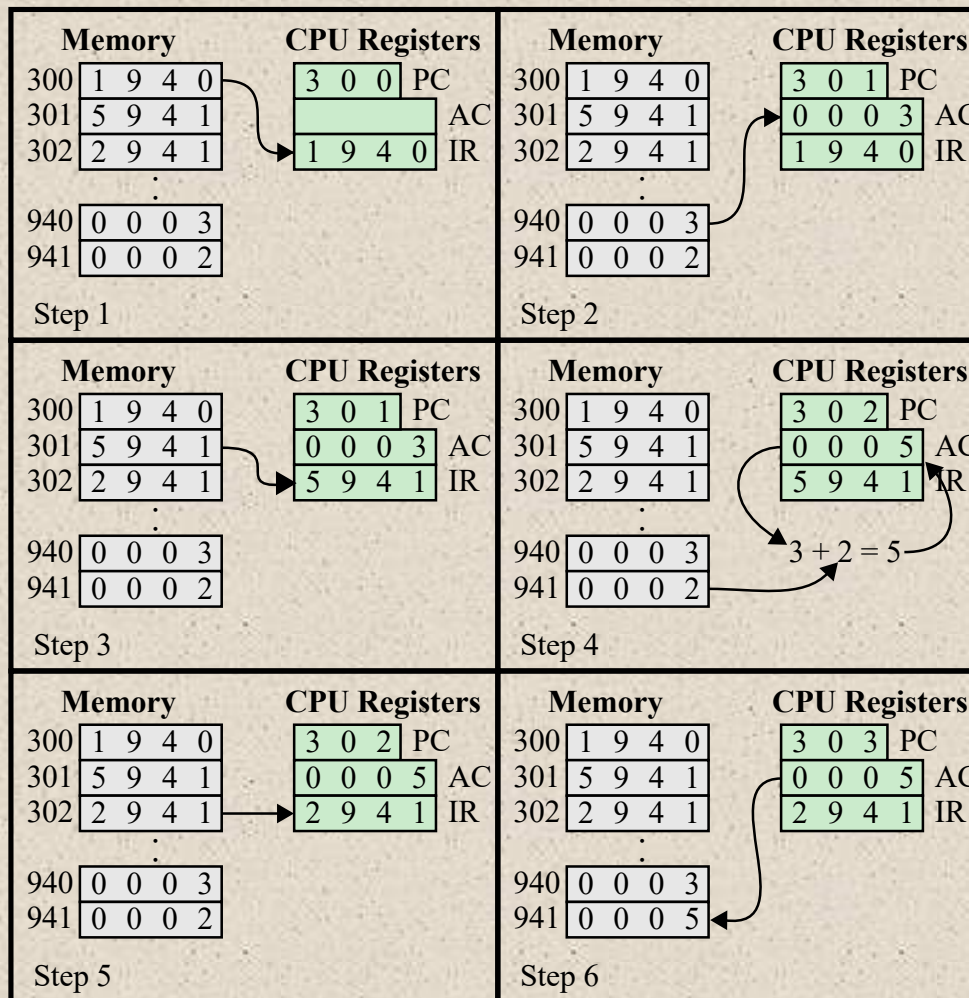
Memory
300 1 9 4 0
301 5 9 4 1
302 2 9 4 1
940 0 0 0 3
941 0 0 0 2
CPU Registers
3 0 0 PC
AC
1 9 4 0 IR
Step 1

Memory
300 1 9 4 0
301 5 9 4 1
302 2 9 4 1
940 0 0 0 3
941 0 0 0 2
CPU Registers
3 0 1 PC
0 0 0 3 AC
1 9 4 0 IR
Step 2

Memory
300 1 9 4 0
301 5 9 4 1
302 2 9 4 1
940 0 0 0 3
941 0 0 0 2
CPU Registers
3 0 1 PC
0 0 0 3 AC
5 9 4 1 IR
Step 3

Memory
300 1 9 4 0
301 5 9 4 1
302 2 9 4 1
940 0 0 0 3
941 0 0 0 2
CPU Registers
3 0 2 PC
0 0 0 5 AC
5 9 4 1 IR
$3 + 2 = 5$
Step 4

Memory
300 1 9 4 0
301 5 9 4 1
302 2 9 4 1
940 0 0 0 3
941 0 0 0 2
CPU Registers
3 0 2 PC
0 0 0 5 AC
2 9 4 1 IR
Step 5

Memory
300 1 9 4 0
301 5 9 4 1
302 2 9 4 1
940 0 0 0 3
941 0 0 0 5
CPU Registers
3 0 3 PC
0 0 0 5 AC
2 9 4 1 IR
Step 6